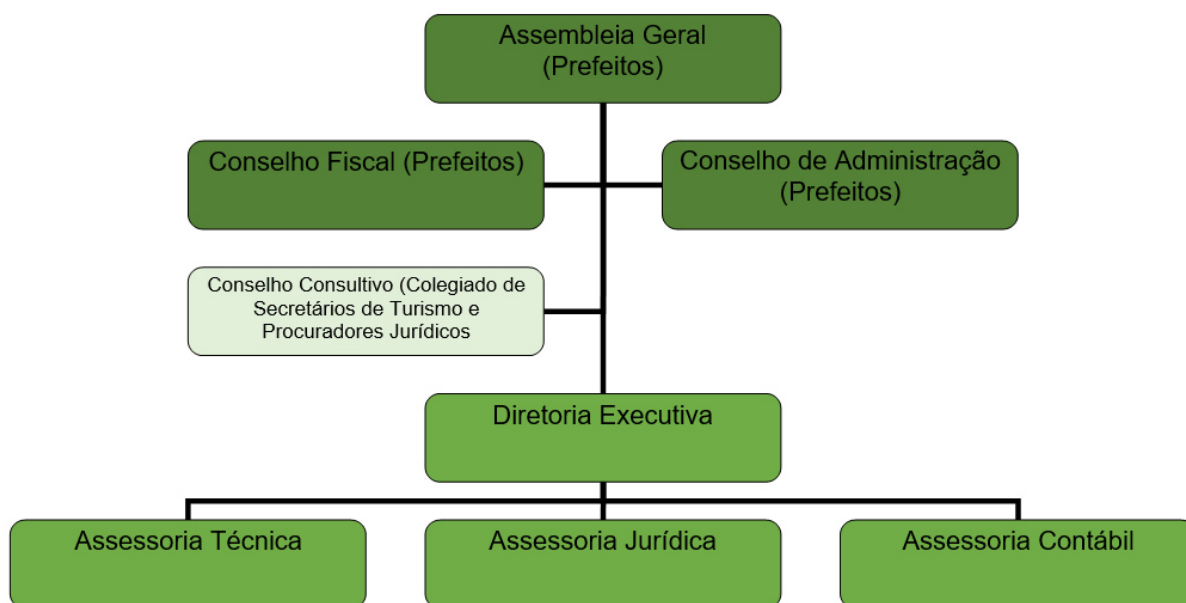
Assembleia Geral
(Prefeitos)

Conselho Fiscal (Prefeitos)

Conselho de Administração
(Prefeitos)

Conselho Consultivo (Colegiado de Secretários de Turismo e Procuradores Jurídicos

Diretoria Executiva

Assessoria Técnica

Assessoria Jurídica

Assessoria Contábil